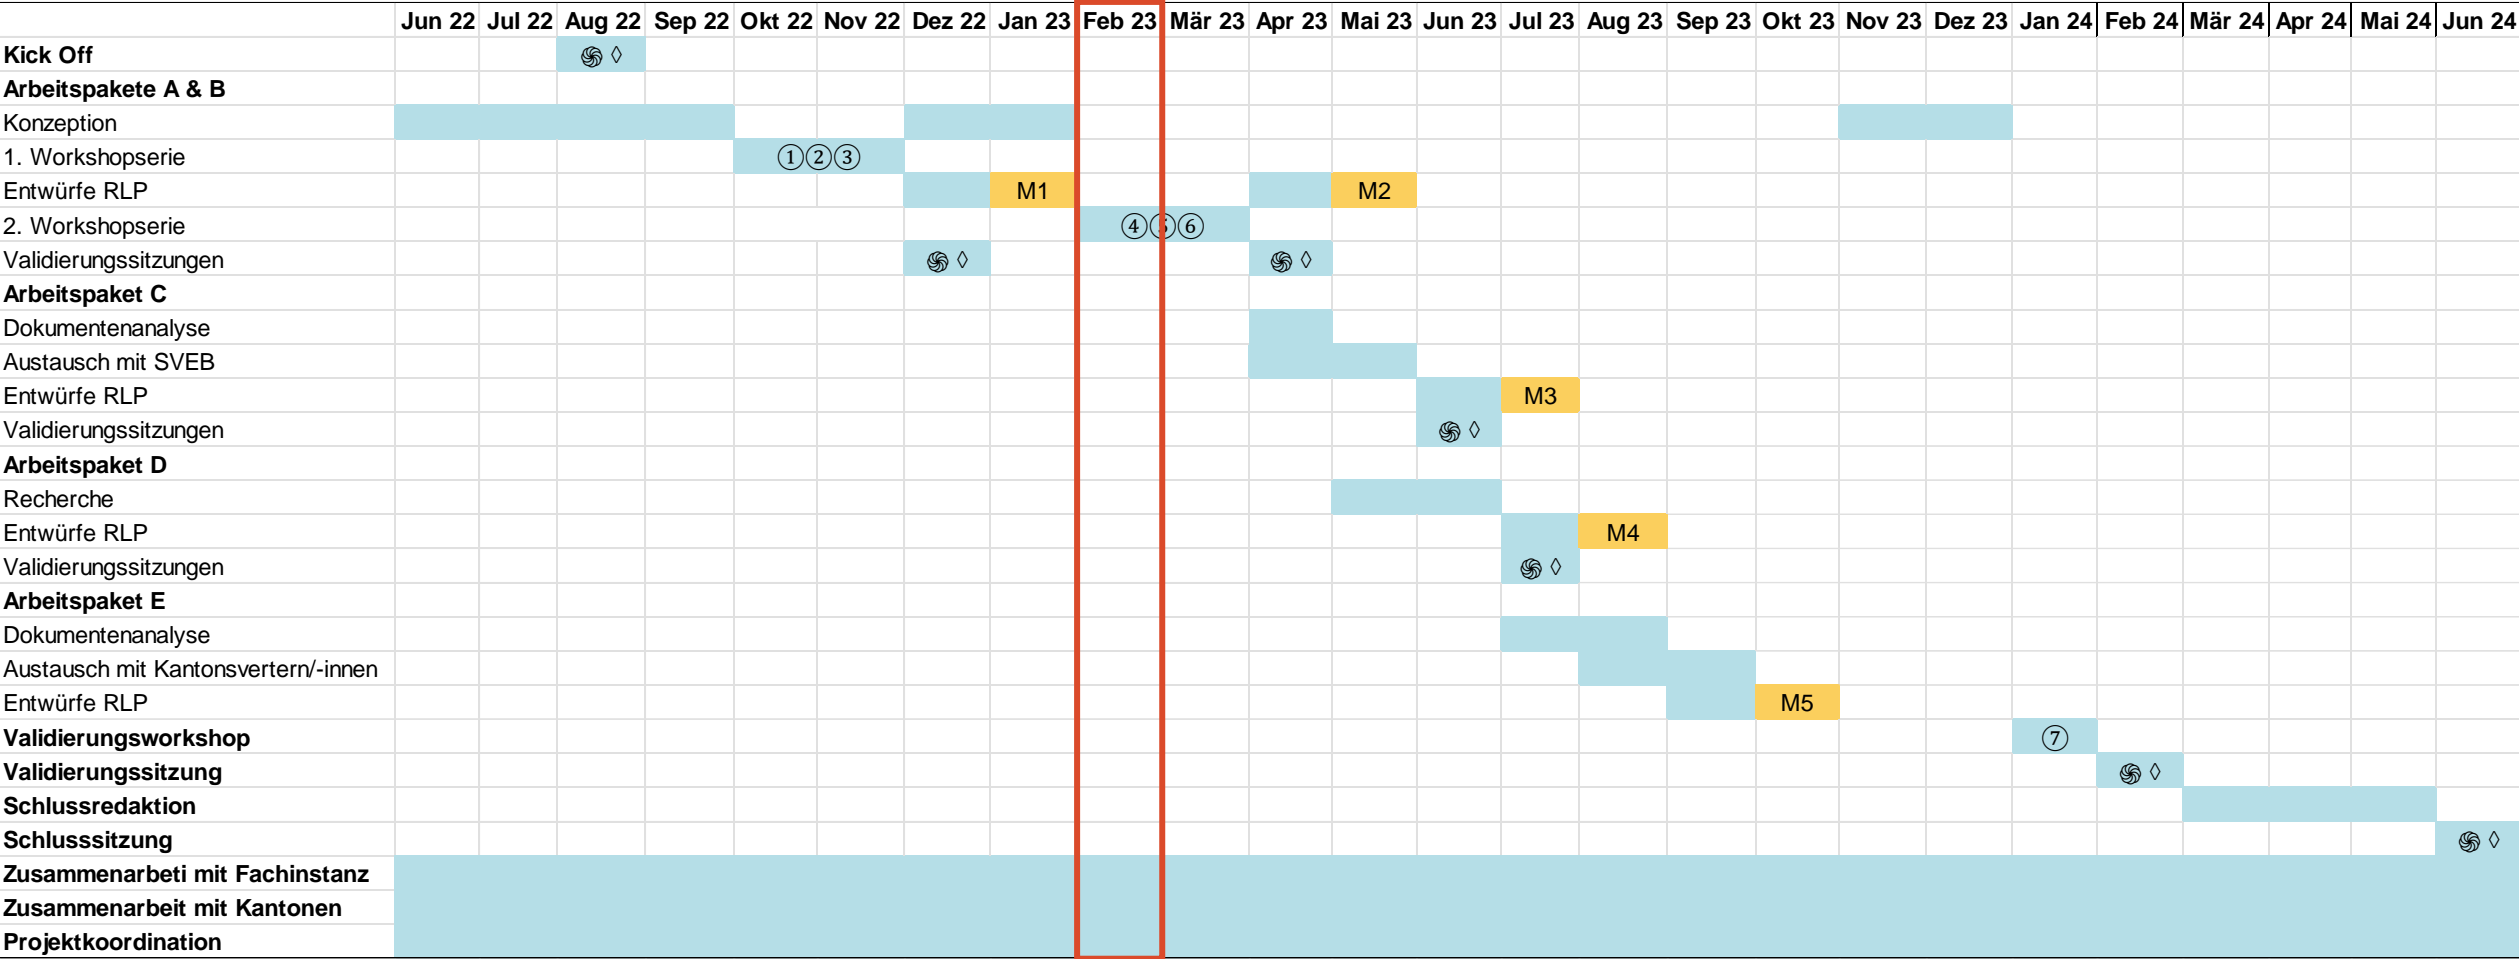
| | Jun 22 | Jul 22 | Aug 22 | Sep 22 | Okt 22 | Nov 22 | Dez 22 | Jan 23 | Feb 23 | Mär 23 | Apr 23 | Mai 23 | Jun 23 | Jul 23 | Aug 23 | Sep 23 | Okt 23 | Nov 23 | Dez 23 | Jan 24 | Feb 24 | Mär 24 | Apr 24 | Mai 24 | Jun 24 |
|---|---|---|---|---|---|---|---|---|---|---|---|---|---|---|---|---|---|---|---|---|---|---|---|---|---|
| **Kick Off** | | | ֍ ◊ | | | | | | | | | | | | | | | | | | | | | | |
| **Arbeitspakete A & B** | | | | | | | | | | | | | | | | | | | | | | | | | |
| Konzeption | | | | | | | | | | | | | | | | | | | | | | | | | |
| 1. Workshopserie | | | | | ①②③ | | | | | | | | | | | | | | | | | | | | |
| Entwürfe RLP | | | | | | | | M1 | | | | M2 | | | | | | | | | | | | | |
| 2. Workshopserie | | | | | | | | | ④⑤⑥ | | | | | | | | | | | | | | | | |
| Validierungssitzungen | | | | | | | ֍ ◊ | | | | ֍ ◊ | | | | | | | | | | | | | | |
| **Arbeitspaket C** | | | | | | | | | | | | | | | | | | | | | | | | | |
| Dokumentenanalyse | | | | | | | | | | | | | | | | | | | | | | | | | |
| Austausch mit SVEB | | | | | | | | | | | | | | | | | | | | | | | | | |
| Entwürfe RLP | | | | | | | | | | | | | | M3 | | | | | | | | | | | |
| Validierungssitzungen | | | | | | | | | | | | | ֍ ◊ | | | | | | | | | | | | |
| **Arbeitspaket D** | | | | | | | | | | | | | | | | | | | | | | | | | |
| Recherche | | | | | | | | | | | | | | | | | | | | | | | | | |
| Entwürfe RLP | | | | | | | | | | | | | | | M4 | | | | | | | | | | |
| Validierungssitzungen | | | | | | | | | | | | | | ֍ ◊ | | | | | | | | | | | |
| **Arbeitspaket E** | | | | | | | | | | | | | | | | | | | | | | | | | |
| Dokumentenanalyse | | | | | | | | | | | | | | | | | | | | | | | | | |
| Austausch mit Kantonsvertern/-innen | | | | | | | | | | | | | | | | | | | | | | | | | |
| Entwürfe RLP | | | | | | | | | | | | | | | | | M5 | | | | | | | | |
| **Validierungsworkshop** | | | | | | | | | | | | | | | | | | | | ⑦ | | | | | |
| **Validierungssitzung** | | | | | | | | | | | | | | | | | | | | | ֍ ◊ | | | | |
| **Schlussredaktion** | | | | | | | | | | | | | | | | | | | | | | | | | |
| **Schlusssitzung** | | | | | | | | | | | | | | | | | | | | | | | | | ֍ ◊ |
| **Zusammenarbeti mit Fachinstanz** | | | | | | | | | | | | | | | | | | | | | | | | | |
| **Zusammenarbeit mit Kantonen** | | | | | | | | | | | | | | | | | | | | | | | | | |
| **Projektkoordination** | | | | | | | | | | | | | | | | | | | | | | | | | |